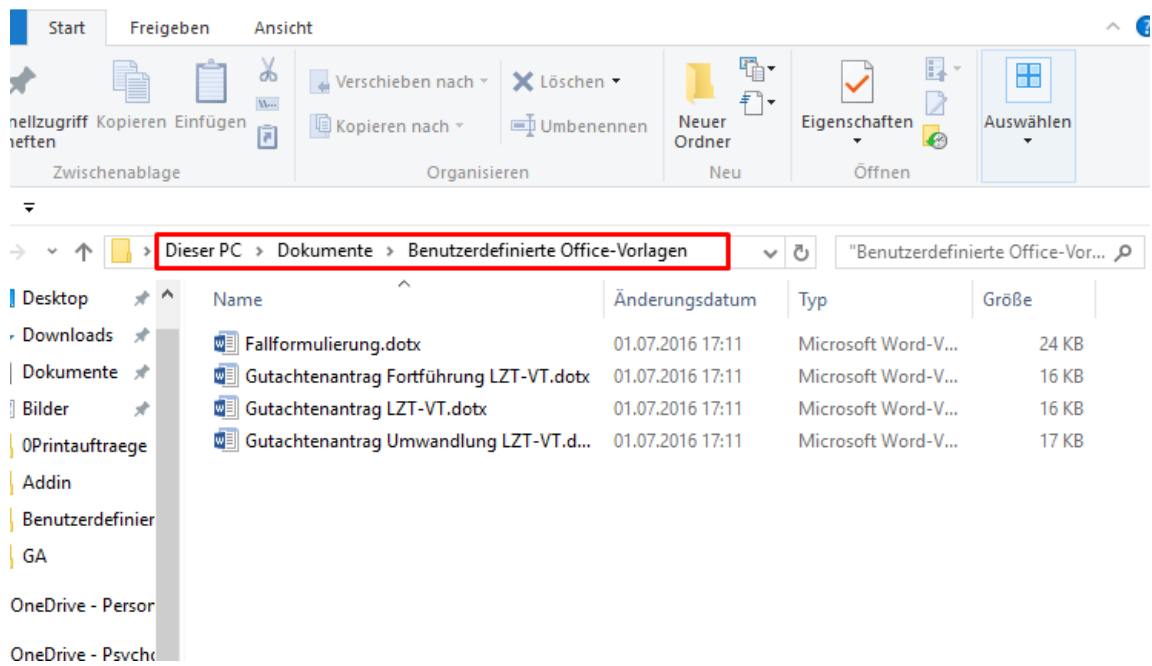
Start Freigeben Ansicht

nellzugriff heften Kopieren Einfügen
Zwischenablage

Verschieben nach
Kopieren nach
Löschen
Umbenennen
Organisieren

Neuer Ordner
Neu

Eigenschaften
Öffnen

Auswählen

Dieser PC > Dokumente > Benutzerdefinierte Office-Vorlagen

"Benutzerdefinierte Office-Vor...

Desktop
Downloads
Dokumente
Bilder
0Printauftraege
Addin
Benutzerdefinier
GA
OneDrive - Persor
OneDrive - Psych

| Name | Änderungsdatum | Typ | Größe |
|---|---|---|---|
| Fallformulierung.dotx | 01.07.2016 17:11 | Microsoft Word-V... | 24 KB |
| Gutachtenantrag Fortführung LZT-VT.dotx | 01.07.2016 17:11 | Microsoft Word-V... | 16 KB |
| Gutachtenantrag LZT-VT.dotx | 01.07.2016 17:11 | Microsoft Word-V... | 16 KB |
| Gutachtenantrag Umwandlung LZT-VT.d... | 01.07.2016 17:11 | Microsoft Word-V... | 17 KB |